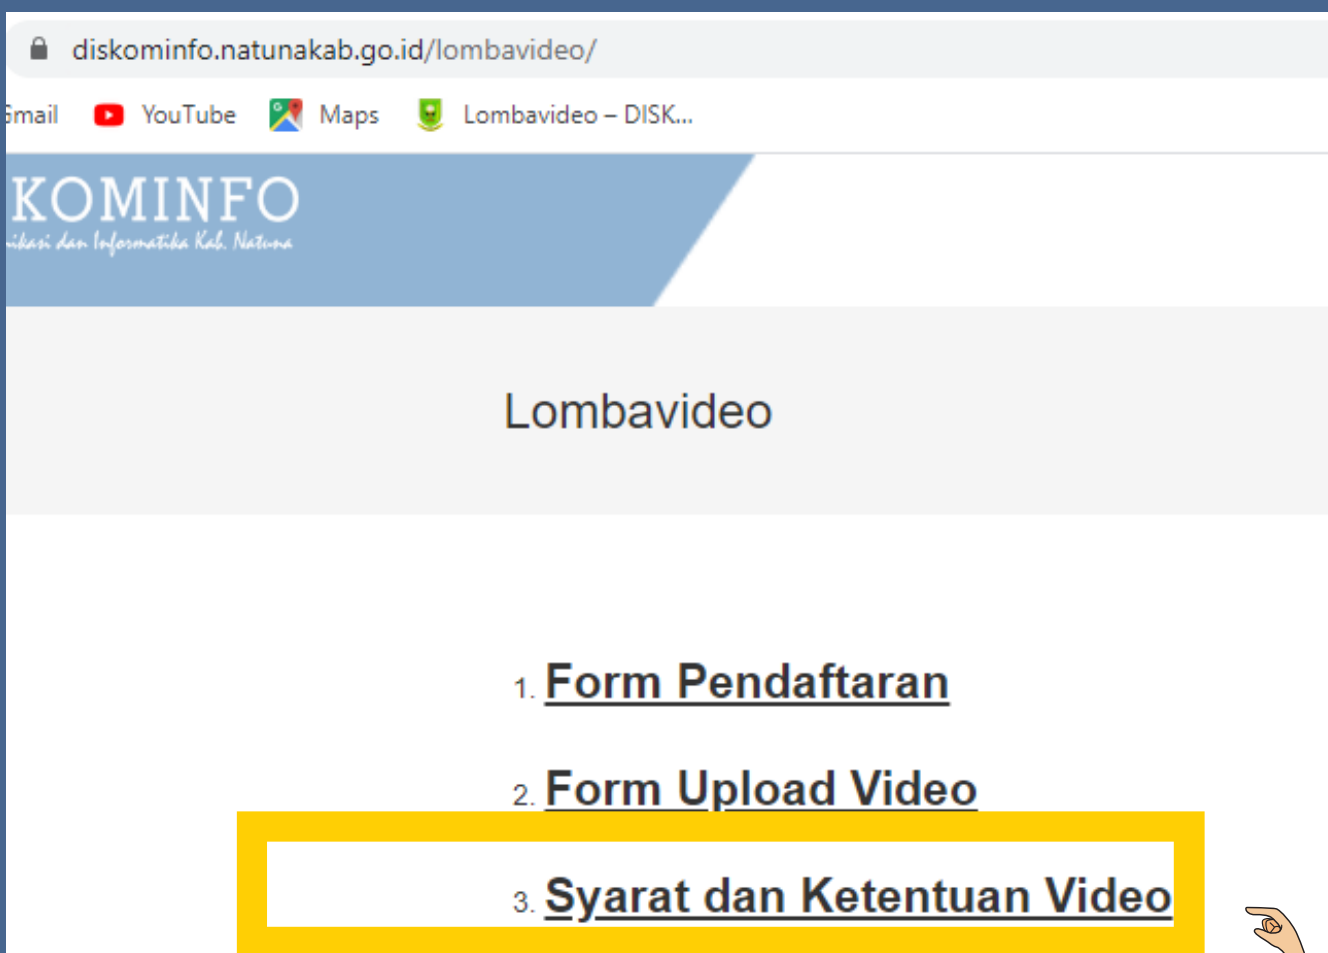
diskominfo.natunakab.go.id/lombavideo/

Gmail YouTube Maps Lombavideo – DISK...

KOMINFO
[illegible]ikasi dan Informatika Kab. Natuna

Lombavideo

1. Form Pendaftaran

2. Form Upload Video

3. Syarat dan Ketentuan Video